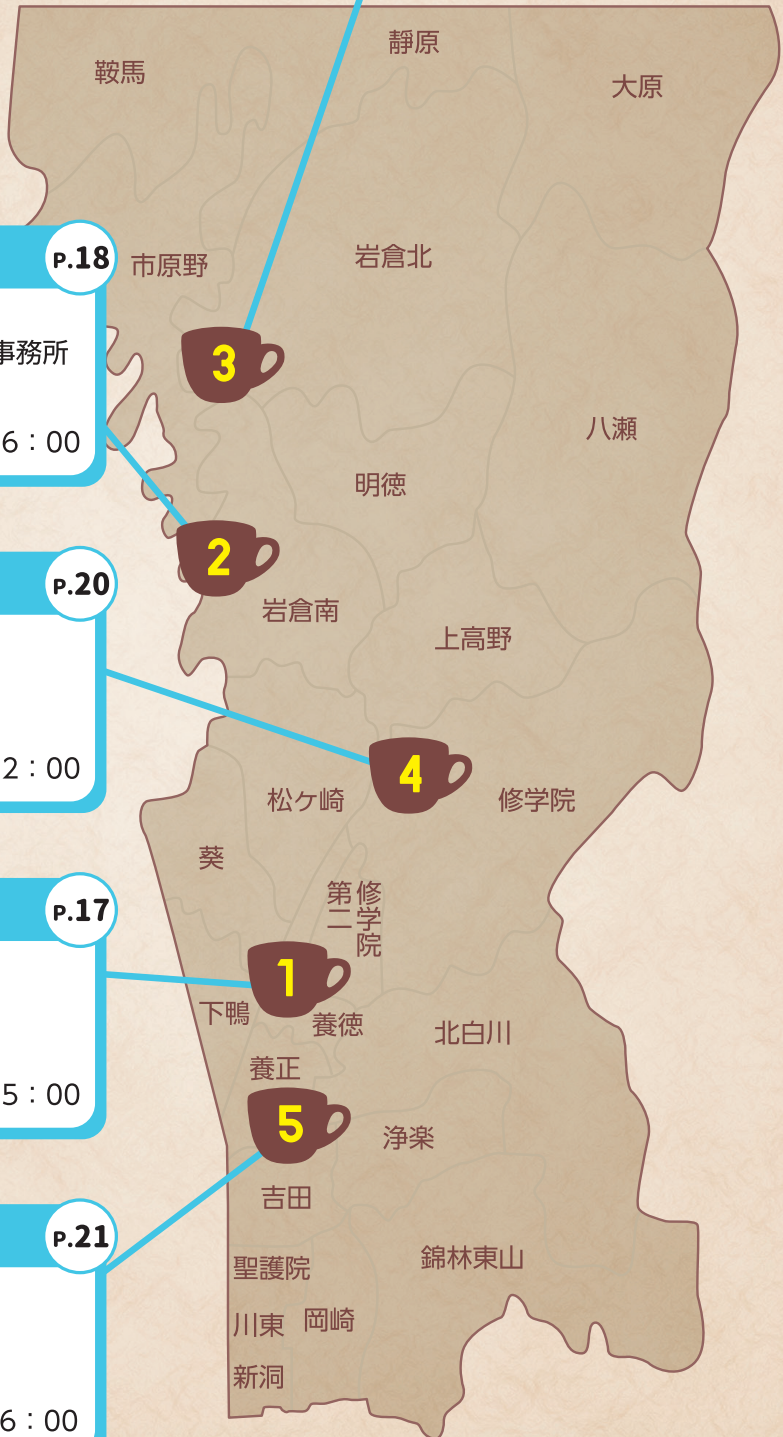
静原

鞍馬

大原

P.18

市原野

岩倉北

事務所

3

6：00

八瀬

明徳

2

P.20

岩倉南

上高野

4

2：00

松ケ崎

修学院

葵

第二
修学院

P.17

1

下鴨

養徳

北白川

5：00

養正

5

浄楽

吉田

P.21

錦林東山

聖護院

川東

岡崎

新洞

6：00